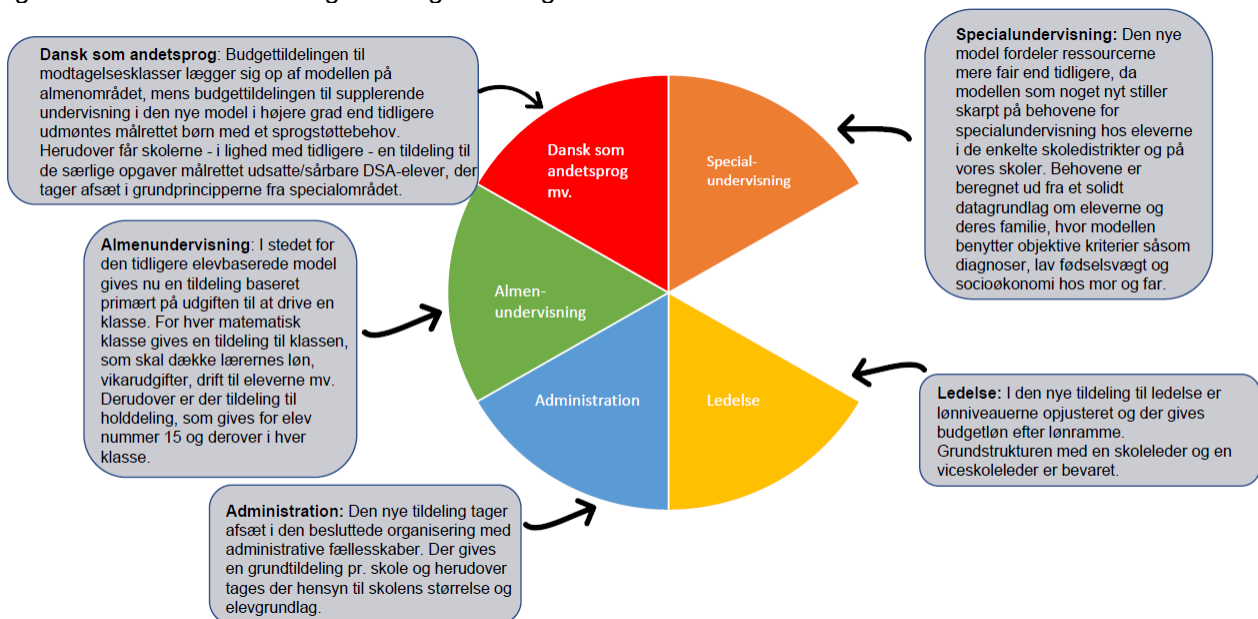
**Dansk som andetsprog**: Budgettildelingen til modtagelsesklasser lægger sig op af modellen på almenområdet, mens budgettildelingen til supplerende undervisning i den nye model i højere grad end tidligere udmøntes målrettet børn med et sprogstøttebehov. Herudover får skolerne - i lighed med tidligere - en tildeling til de særlige opgaver målrettet udsatte/sårbare DSA-elever, der tager afsæt i grundprincipperne fra specialområdet.

**Specialundervisning:** Den nye model fordeler ressourcerne mere fair end tidligere, da modellen som noget nyt stiller skarpt på behovene for specialundervisning hos eleverne i de enkelte skoledistrikter og på vores skoler. Behovene er beregnet ud fra et solidt datagrundlag om eleverne og deres familie, hvor modellen benytter objektive kriterier såsom diagnoser, lav fødselsvægt og socioøkonomi hos mor og far.

Dansk som andetsprog mv.

Special-undervisning

Almen-undervisning

Administration

Ledelse

**Almenundervisning**: I stedet for den tidligere elevbaserede model gives nu en tildeling baseret primært på udgiften til at drive en klasse. For hver matematisk klasse gives en tildeling til klassen, som skal dække lærernes løn, vikarudgifter, drift til eleverne mv. Derudover er der tildeling til holddeling, som gives for elev nummer 15 og derover i hver klasse.

**Ledelse:** I den nye tildeling til ledelse er lønniveauerne opjusteret og der gives budgetløn efter lønramme. Grundstrukturen med en skoleleder og en viceskoleleder er bevaret.

**Administration:** Den nye tildeling tager afsæt i den besluttede organisering med administrative fællesskaber. Der gives en grundtildeling pr. skole og herudover tages der hensyn til skolens størrelse og elevgrundlag.